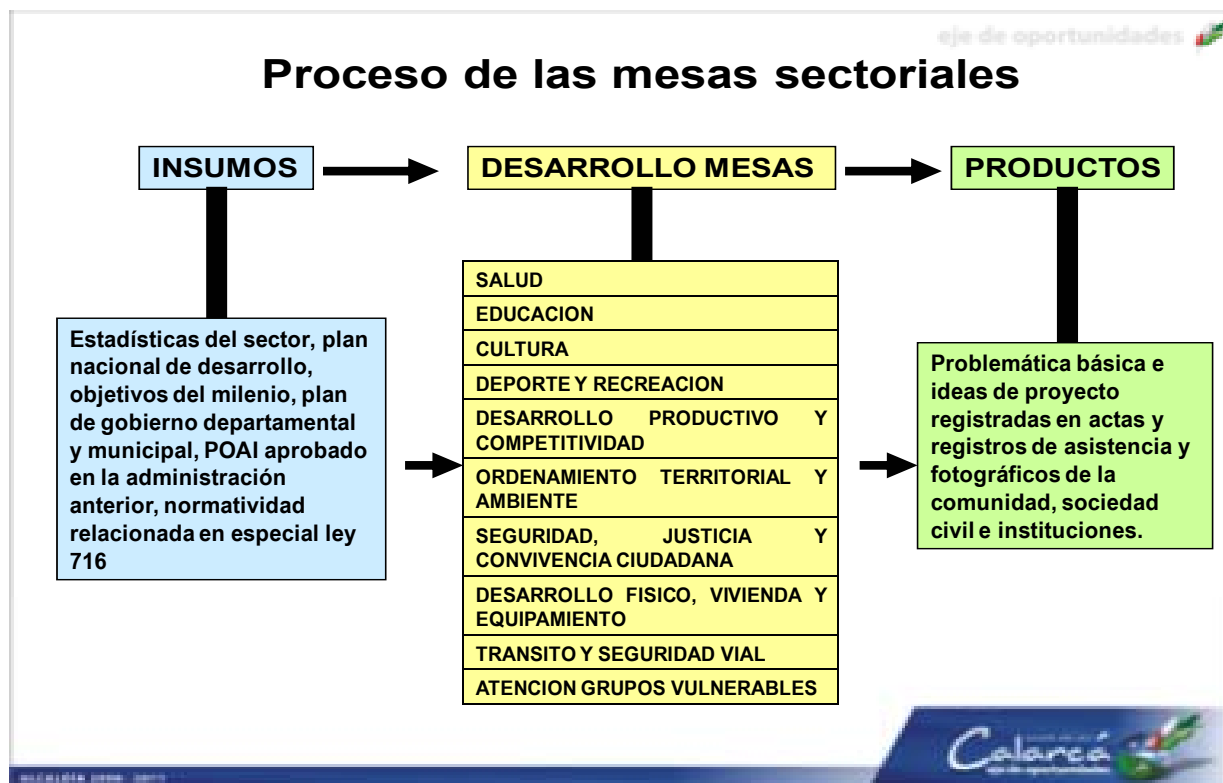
eje de oportunidades

Proceso de las mesas sectoriales

INSUMOS

DESARROLLO MESAS

PRODUCTOS

Estadísticas del sector, plan nacional de desarrollo, objetivos del milenio, plan de gobierno departamental y municipal, POAI aprobado en la administración anterior, normatividad relacionada en especial ley 716

SALUD
EDUCACION
CULTURA
DEPORTE Y RECREACION
DESARROLLO PRODUCTIVO Y COMPETITIVIDAD
ORDENAMIENTO TERRITORIAL Y AMBIENTE
SEGURIDAD, JUSTICIA Y CONVIVENCIA CIUDADANA
DESARROLLO FISICO, VIVIENDA Y EQUIPAMIENTO
TRANSITO Y SEGURIDAD VIAL
ATENCION GRUPOS VULNERABLES

Problemática básica e ideas de proyecto registradas en actas y registros de asistencia y fotográficos de la comunidad, sociedad civil e instituciones.

Calarcá
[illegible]

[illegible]